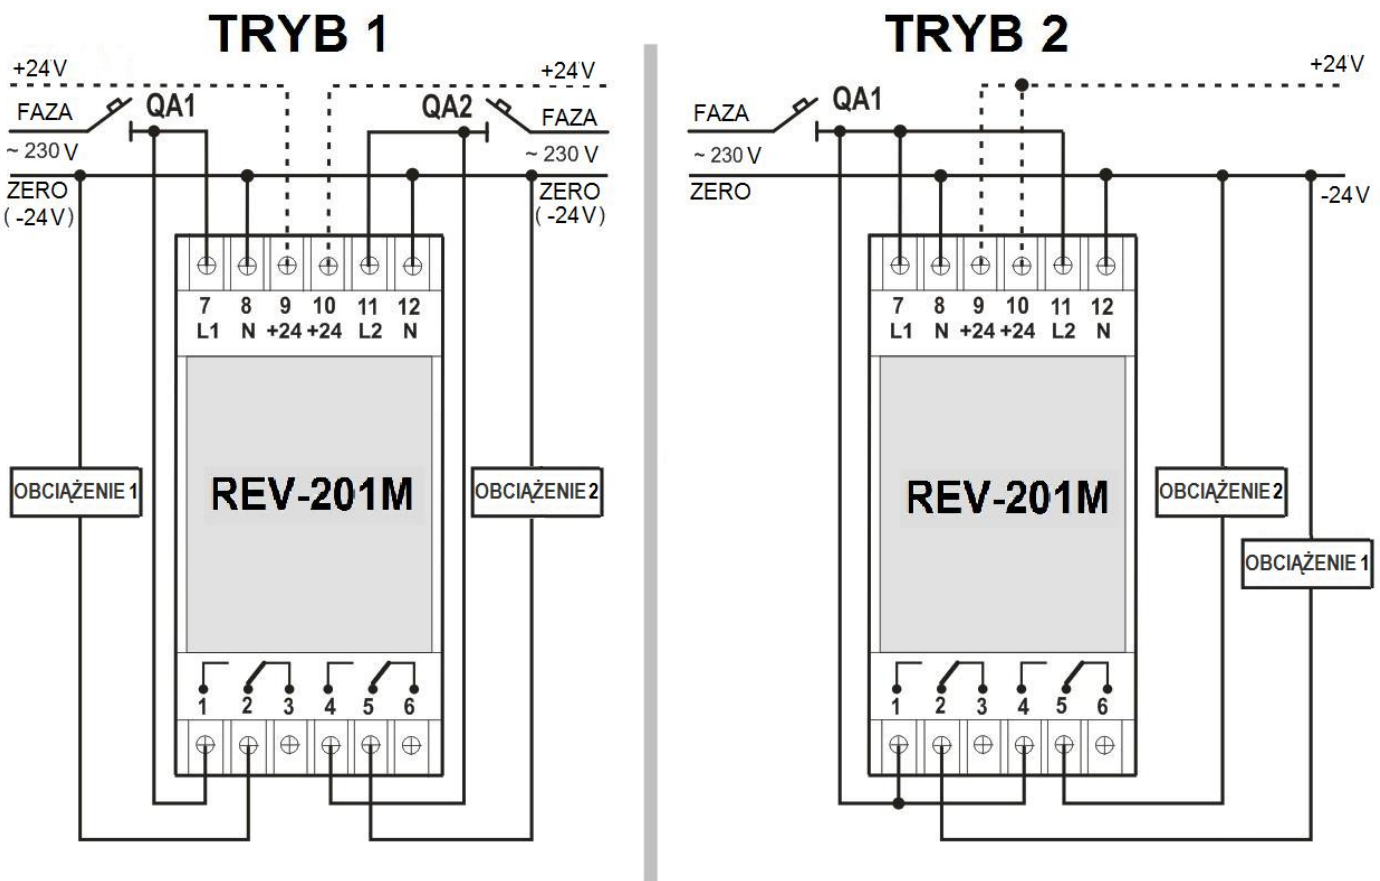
TRYB 1

+24V
+24V
FAZA
QA1
QA2
FAZA
~ 230 V
~ 230 V
ZERO
( -24V)
ZERO
( -24V)

7 L1
8 N
9 +24
10 +24
11 L2
12 N

OBCIĄŻENIE 1
REV-201M
OBCIĄŻENIE 2

1 2 3 4 5 6

TRYB 2

+24V
FAZA
QA1
~ 230 V
ZERO
-24V

7 L1
8 N
9 +24
10 +24
11 L2
12 N

REV-201M
OBCIĄŻENIE 2
OBCIĄŻENIE 1

1 2 3 4 5 6